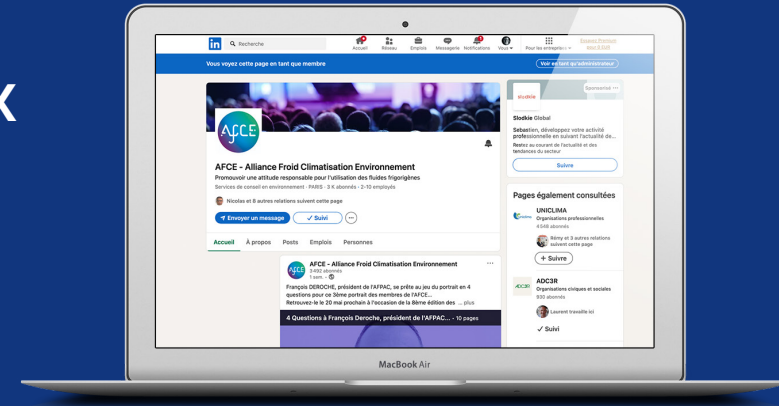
in Recherche

Accueil Réseau Emplois Messagerie Notifications Vous Pour les entreprises Essayez Premium pour 0 EUR

Vous voyez cette page en tant que membre

Voir en tant qu'administrateur

AFCE

AFCE - Alliance Froid Climatisation Environnement

Promouvoir une attitude responsable pour l'utilisation des fluides frigorigènes

Services de conseil en environnement · PARIS · 3 K abonnés · 2-10 employés

Nicolas et 8 autres relations suivent cette page

Envoyer un message ✓ Suivi ···

Accueil À propos Posts Emplois Personnes

AFCE - Alliance Froid Climatisation Environnement
3 492 abonnés
1 sem. ·

François DEROCHE, président de l'AFPAC, se prête au jeu du portrait en 4 questions pour ce 3ème portrait des membres de l'AFCE...
Retrouvez-le le 20 mai prochain à l'occasion de la 8ème édition des ... plus

4 Questions à François Deroche, président de l'AFPAC... · 10 pages

slodkie Sponsorisé ···

Slodkie Global

Sébastien, développez votre activité professionnelle en suivant l'actualité de...

Restez au courant de l'actualité et des tendances du secteur

Suivre

Pages également consultées

UNICLIMA
Organisations professionnelles
4 348 abonnés
Rémy et 3 autres relations suivent cette page
+ Suivre

ADC3R
Organisations civiques et sociales
830 abonnés
Laurent travaille ici
✓ Suivi

MacBook Air